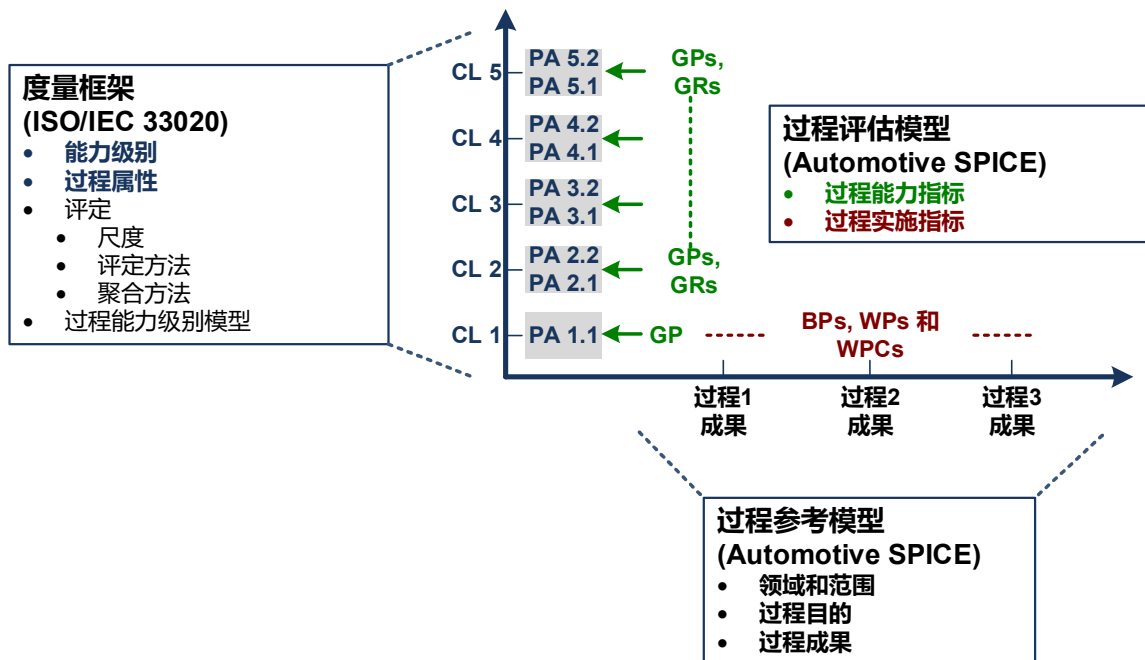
度量框架
(ISO/IEC 33020)
• 能力级别
• 过程属性
• 评定
  • 尺度
  • 评定方法
  • 聚合方法
• 过程能力级别模型

CL 5 PA 5.2 PA 5.1 GPs, GRs
CL 4 PA 4.2 PA 4.1
CL 3 PA 3.2 PA 3.1
CL 2 PA 2.2 PA 2.1 GPs, GRs
CL 1 PA 1.1 GP

BPs, WPs 和 WPCs

过程1 成果
过程2 成果
过程3 成果

过程评估模型
(Automotive SPICE)
• 过程能力指标
• 过程实施指标

过程参考模型
(Automotive SPICE)
• 领域和范围
• 过程目的
• 过程成果